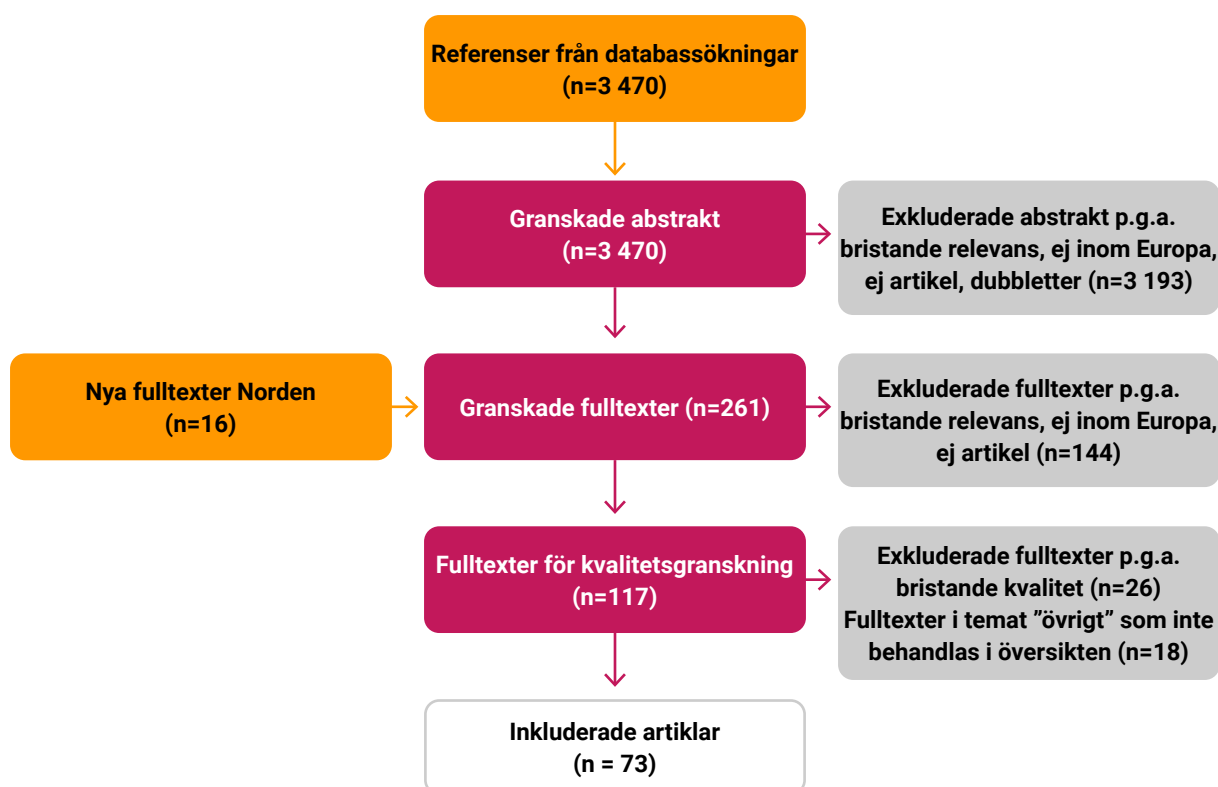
Referenser från databassökningar
(n=3 470)

Granskade abstrakt
(n=3 470)

Exkluderade abstrakt p.g.a. bristande relevans, ej inom Europa, ej artikel, dubbletter (n=3 193)

Nya fulltexter Norden
(n=16)

Granskade fulltexter (n=261)

Exkluderade fulltexter p.g.a. bristande relevans, ej inom Europa, ej artikel (n=144)

Fulltexter för kvalitetsgranskning
(n=117)

Exkluderade fulltexter p.g.a. bristande kvalitet (n=26)
Fulltexter i temat ”övrigt” som inte behandlas i översikten (n=18)

Inkluderade artiklar
(n = 73)